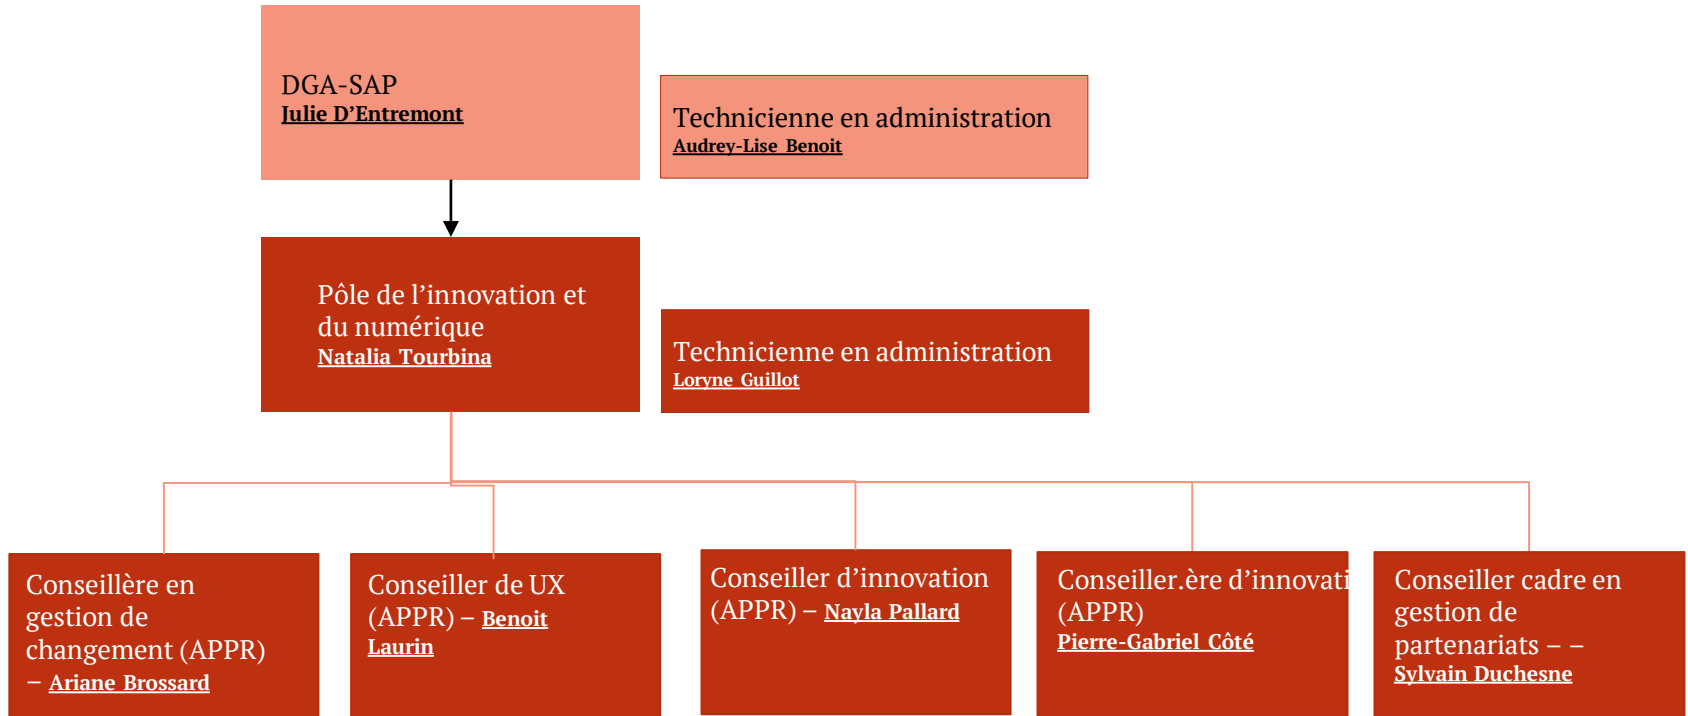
DGA-SAP
Julie D’Entremont

Technicienne en administration
Audrey-Lise Benoit

Pôle de l’innovation et du numérique
Natalia Tourbina

Technicienne en administration
Loryne Guillot

Conseillère en gestion de changement (APPR) – Ariane Brossard

Conseiller de UX (APPR) – Benoit Laurin

Conseiller d’innovation (APPR) – Nayla Pallard

Conseiller.ère d’innovati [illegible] (APPR)
Pierre-Gabriel Côté

Conseiller cadre en gestion de partenariats – –
Sylvain Duchesne